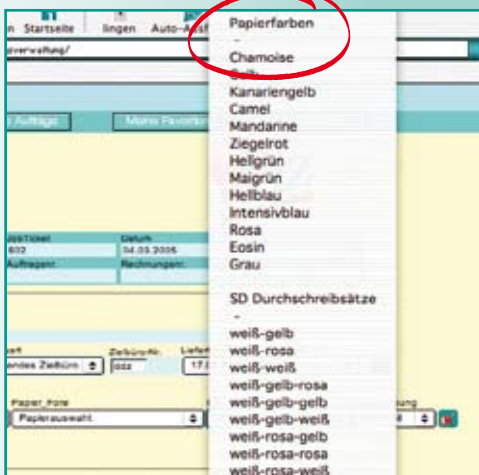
n Startseite lingen Auto-Ausf
vervaltung/
Aufträge
Meine Favoriten
Papierfarben
-
Chamoise
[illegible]
Kanariengelb
Camel
Mandarine
Ziegelrot
Hellgrün
Maigrün
Hellblau
Intensivblau
Rosa
Eosin
Grau

SD Durchschreibsätze
-
weiß-gelb
weiß-rosa
weiß-weiß
weiß-gelb-rosa
weiß-gelb-gelb
weiß-gelb-weiß
weiß-rosa-gelb
weiß-rosa-rosa
weiß-rosa-weiß
Ticket
602
Datum
04.03.2006
Auftragsnr:
Rechnungsnr:
art
endes Zielbüro
Zielbüro
ooz
Liefer
17
Papier_Fole
Papierauswahl
ung